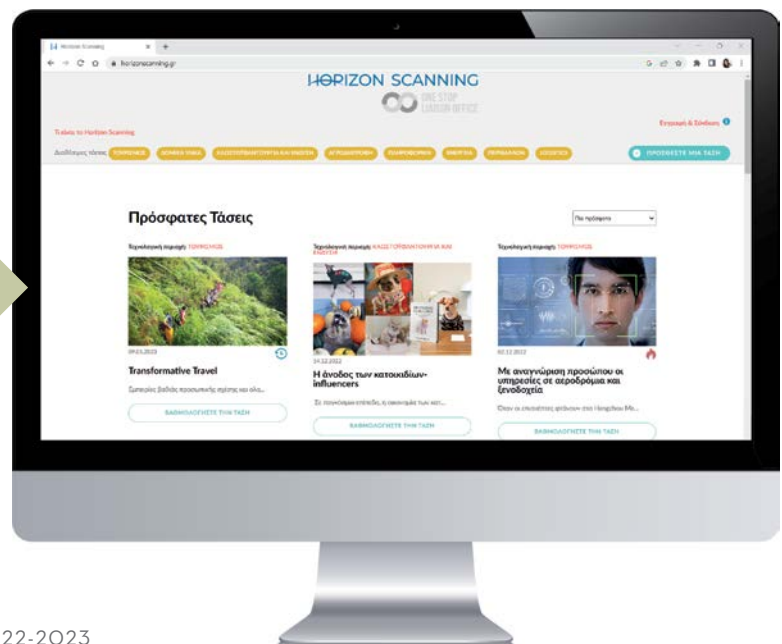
Horizon Scanning
horizonscanning.gr

HORIZON SCANNING
ONE STOP LIAISON OFFICE

Τι είναι το Horizon Scanning
Εγγραφή & Σύνδεση

Διαθέσιμες τάσεις: ΤΟΥΡΙΣΜΟΣ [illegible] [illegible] ΑΓΡΟΔΙΑΤΡΟΦΗ ΠΛΗΡΟΦΟΡΙΚΗ ΕΝΕΡΓΕΙΑ ΠΕΡΙΒΑΛΛΟΝ LOGISTICS
ΠΡΟΣΘΕΣΤΕ ΜΙΑ ΤΑΣΗ

Πρόσφατες Τάσεις

Πιο πρόσφατα

Τεχνολογική περιοχή: ΤΟΥΡΙΣΜΟΣ
09.01.2023
Transformative Travel
Εμπειρίες βαθιάς προσωπικής σχέσης και αλλ...
ΒΑΘΜΟΛΟΓΗΣΤΕ ΤΗΝ ΤΑΣΗ

Τεχνολογική περιοχή: ΚΑΙΣ ΠΟΛΙΤΙΣΜΟΣ ΚΑΙ ΚΑΙΝΟΤΟΜΙΑ ΚΑΙ ΕΚΦΡΑΣΗ
14.12.2022
Η άνοδος των κατοικιδίων-influencers
Σε παγκόσμιο επίπεδο, η οικονομία των κατ...
ΒΑΘΜΟΛΟΓΗΣΤΕ ΤΗΝ ΤΑΣΗ

Τεχνολογική περιοχή: ΤΟΥΡΙΣΜΟΣ
02.12.2022
Με αναγνώριση προσώπου οι υπηρεσίες σε αεροδρόμια και ξενοδοχεία
Όταν οι επισκέπτες φτάνουν στο Hangzhou Ma...
ΒΑΘΜΟΛΟΓΗΣΤΕ ΤΗΝ ΤΑΣΗ

22-2023